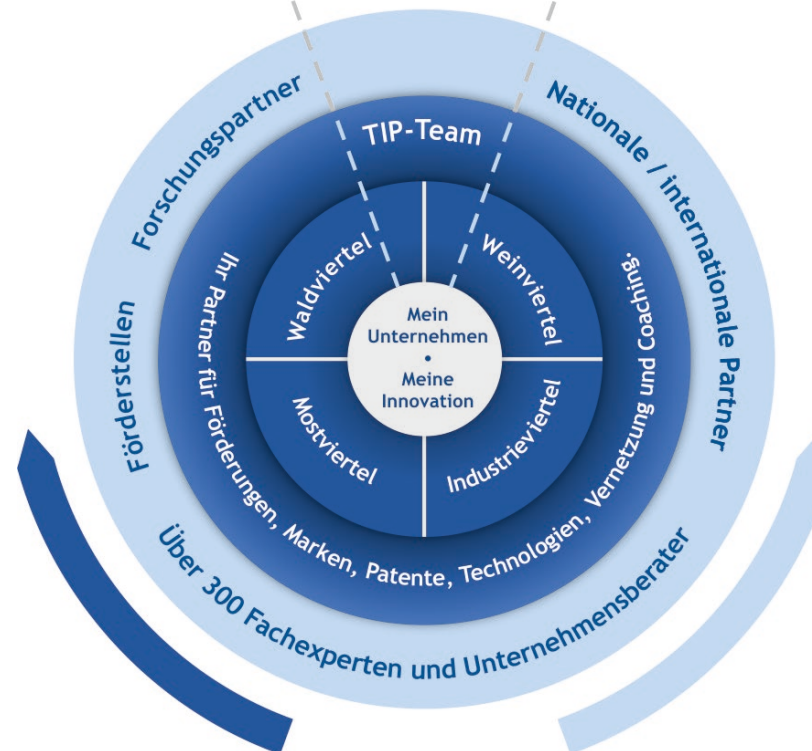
Forschungspartner

Nationale / internationale Partner

Förderstellen

Über 300 Fachexperten und Unternehmensberater

TIP-Team

Ihr Partner für Förderungen, Marken, Patente, Technologien, Vernetzung und Coaching.

Waldviertel

Weinviertel

Mostviertel

Industrieviertel

Mein Unternehmen
•
Meine Innovation